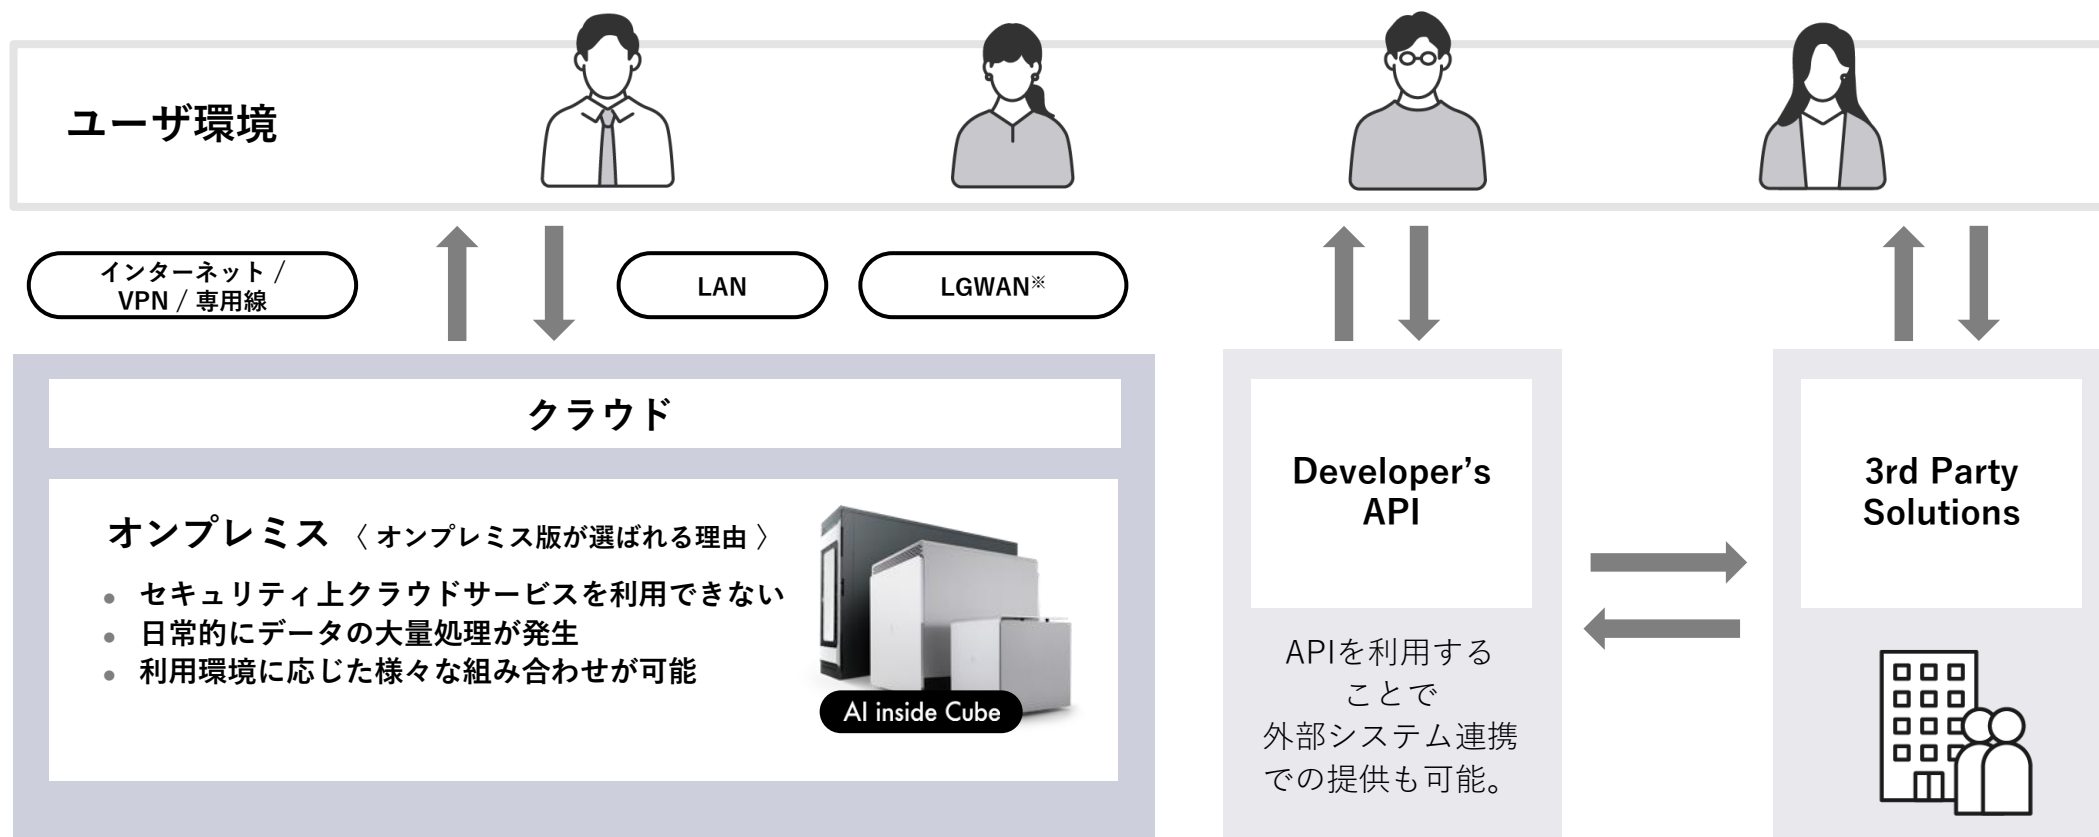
ユーザ環境

インターネット / VPN / 専用線

LAN

LGWAN※

クラウド

オンプレミス 〈 オンプレミス版が選ばれる理由 〉

• セキュリティ上クラウドサービスを利用できない
• 日常的にデータの大量処理が発生
• 利用環境に応じた様々な組み合わせが可能

AI inside Cube

Developer's API

APIを利用することで外部システム連携での提供も可能。

3rd Party Solutions